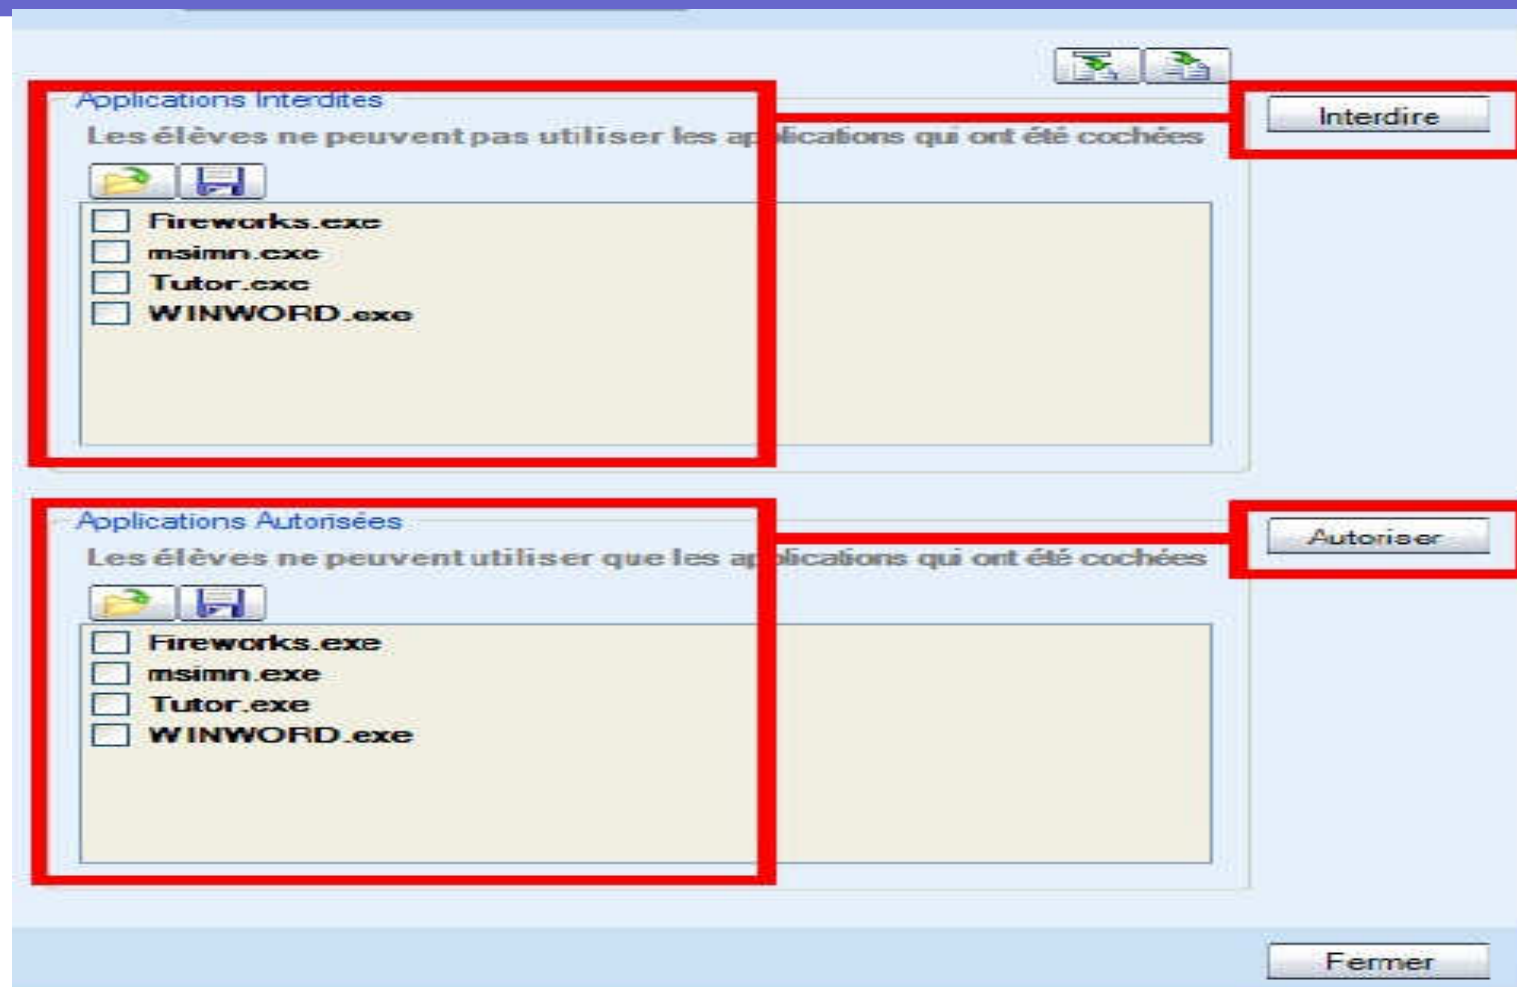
Applications Interdites

Les élèves ne peuvent pas utiliser les ap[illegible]lications qui ont été cochées

Interdire

Fireworks.exe
msimn.exe
Tutor.exe
WINWORD.exe

Applications Autorisées

Les élèves ne peuvent utiliser que les ap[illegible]lications qui ont été cochées

Autoriser

Fireworks.exe
msimn.exe
Tutor.exe
WINWORD.exe

Fermer